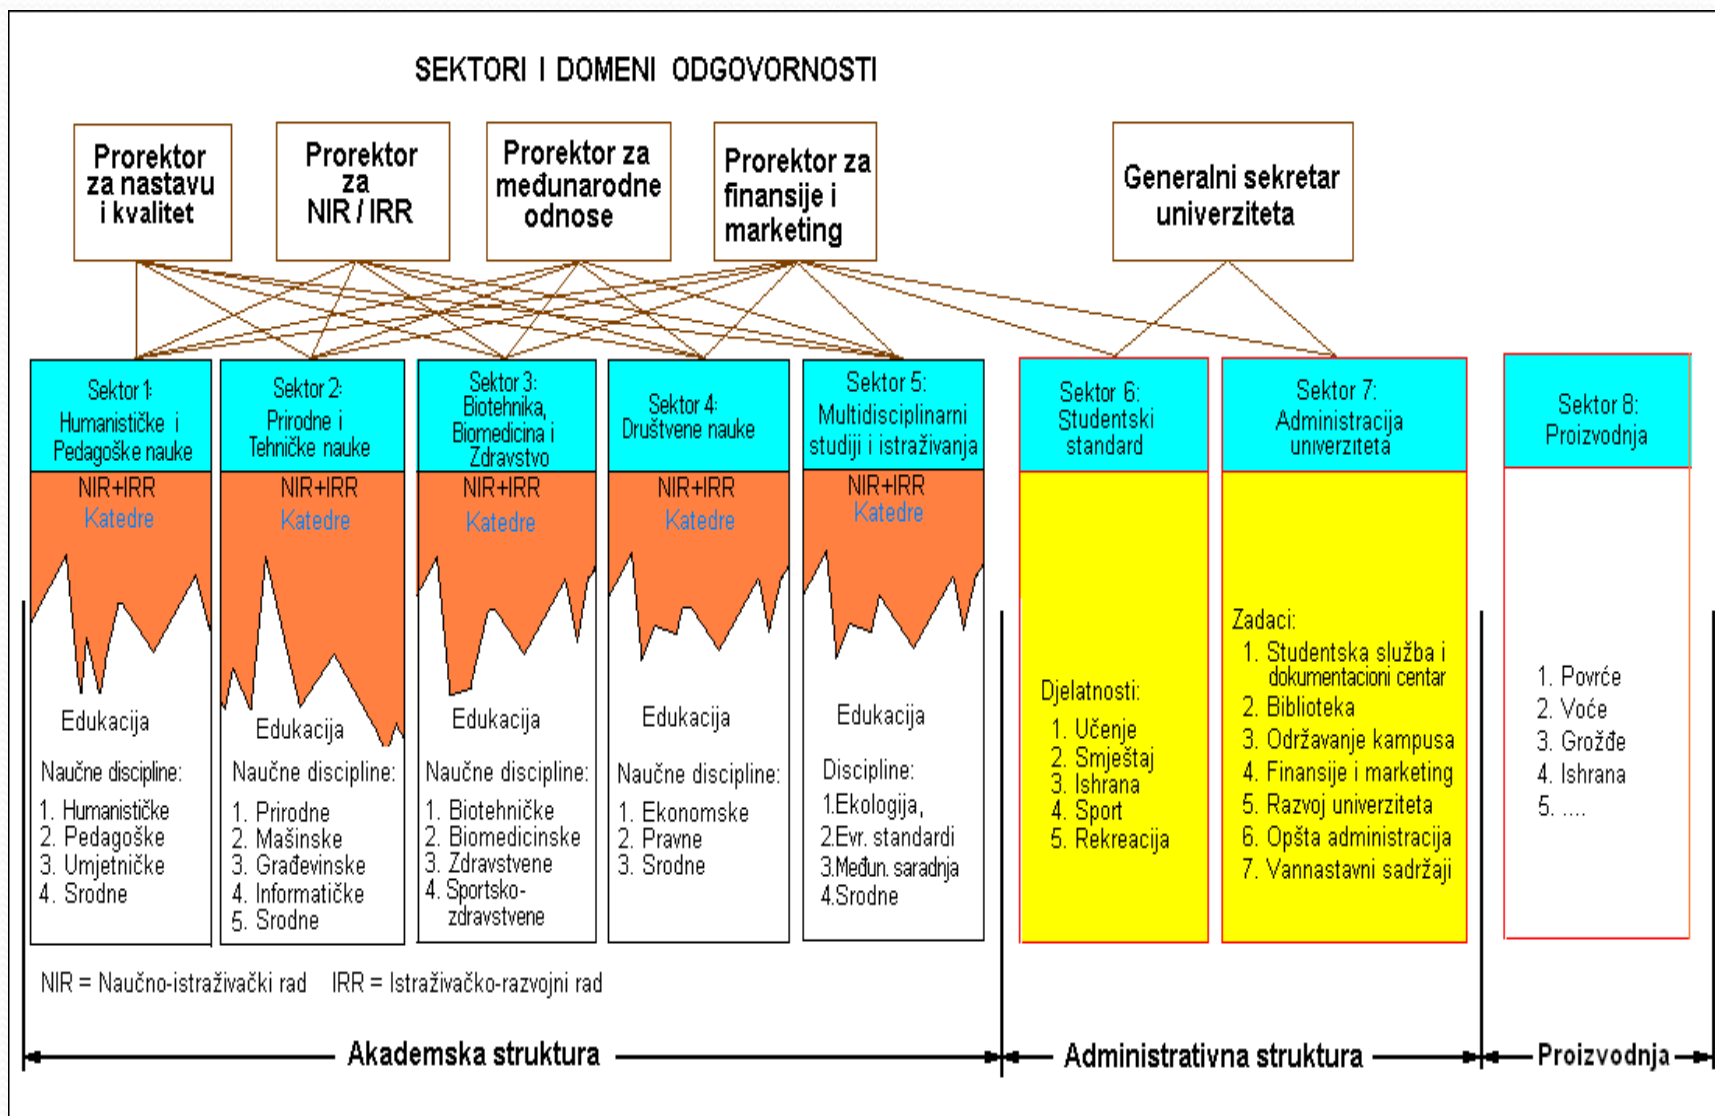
SEKTORI I DOMENI ODGOVORNOSTI

Prorektor za nastavu i kvalitet

Prorektor za NIR / IRR

Prorektor za međunarodne odnose

Prorektor za finansije i marketing

Generalni sekretar univerziteta

Sektor 1: Humanističke i Pedagoške nauke

NIR+IRR
Katedre

Edukacija

Naučne discipline:
1. Humanističke
2. Pedagoške
3. Umjetničke
4. Srodne

Sektor 2: Prirodne i Tehničke nauke

NIR+IRR
Katedre

Edukacija

Naučne discipline:
1. Prirodne
2. Mašinske
3. Građevinske
4. Informatičke
5. Srodne

Sektor 3: Biotehnika, Biomedicina i Zdravstvo

NIR+IRR
Katedre

Edukacija

Naučne discipline:
1. Biotehničke
2. Biomedicinske
3. Zdravstvene
4. Sportsko-zdravstvene

Sektor 4: Društvene nauke

NIR+IRR
Katedre

Edukacija

Naučne discipline:
1. Ekonomske
2. Pravne
3. Srodne

Sektor 5: Multidisciplinarni studiji i istraživanja

NIR+IRR
Katedre

Edukacija

Discipline:
1.Ekologija,
2.Evr. standardi
3.Međun. saradnja
4.Srodne

Sektor 6: Studentski standard

Djelatnosti:
1. Učenje
2. Smještaj
3. Ishrana
4. Sport
5. Rekreacija

Sektor 7: Administracija univerziteta

Zadaci:
1. Studentska služba i dokumentacioni centar
2. Biblioteka
3. Održavanje kampusa
4. Finansije i marketing
5. Razvoj univerziteta
6. Opšta administracija
7. Vannastavni sadržaji

Sektor 8: Proizvodnja

1. Povrće
2. Voće
3. Grožđe
4. Ishrana
5. ....

NIR = Naučno-istraživački rad IRR = Istraživačko-razvojni rad

Akademska struktura

Administrativna struktura

Proizvodnja